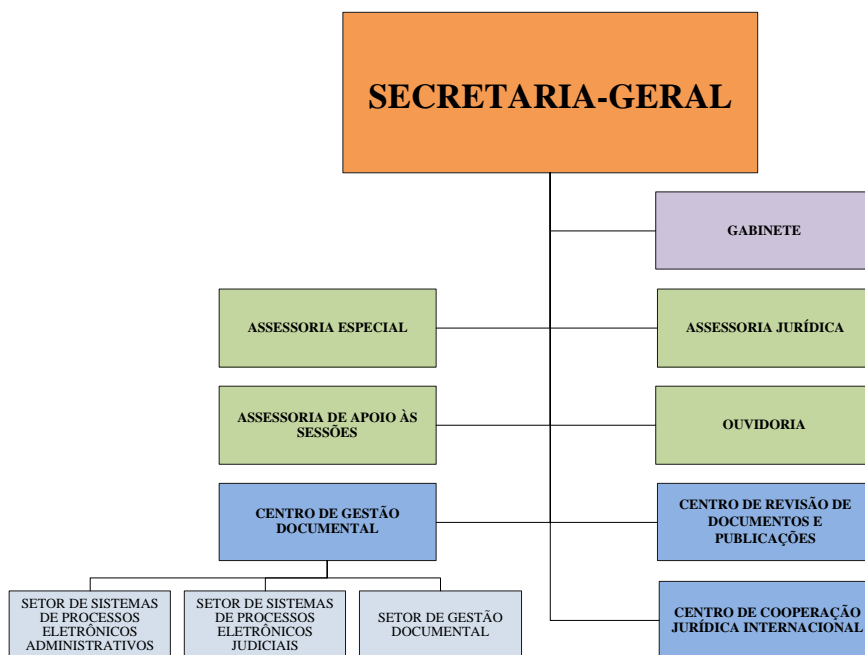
SECRETARIA-GERAL

GABINETE

ASSESSORIA ESPECIAL

ASSESSORIA JURÍDICA

ASSESSORIA DE APOIO ÀS SESSÕES

OUVIDORIA

CENTRO DE GESTÃO DOCUMENTAL

CENTRO DE REVISÃO DE DOCUMENTOS E PUBLICAÇÕES

SETOR DE SISTEMAS DE PROCESSOS ELETRÔNICOS ADMINISTRATIVOS

SETOR DE SISTEMAS DE PROCESSOS ELETRÔNICOS JUDICIAIS

SETOR DE GESTÃO DOCUMENTAL

CENTRO DE COOPERAÇÃO JURÍDICA INTERNACIONAL